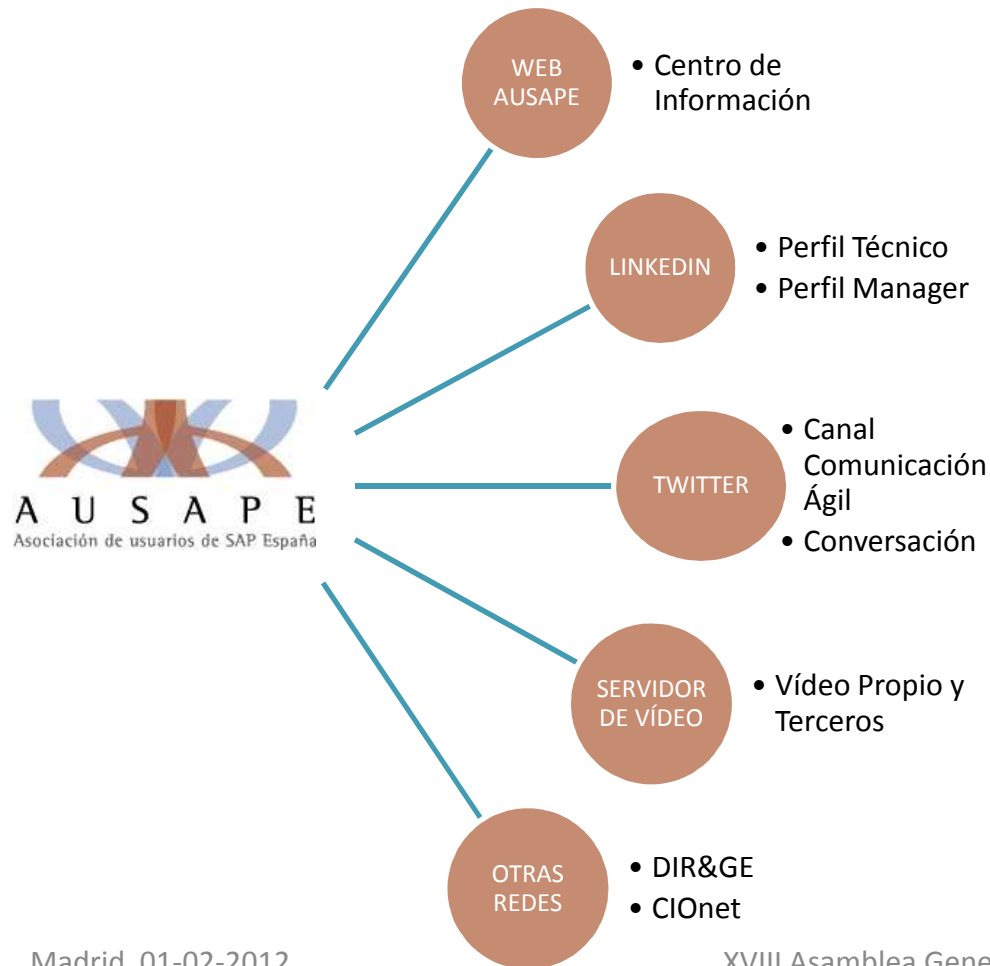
A U S A P E
Asociación de usuarios de SAP España

WEB AUSAPE

• Centro de Información

LINKEDIN

• Perfil Técnico
• Perfil Manager

TWITTER

• Canal Comunicación Ágil
• Conversación

SERVIDOR DE VÍDEO

• Vídeo Propio y Terceros

OTRAS REDES

• DIR&GE
• CIOnet

Madrid, 01-02-2012

XVIII Asamblea Gene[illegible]